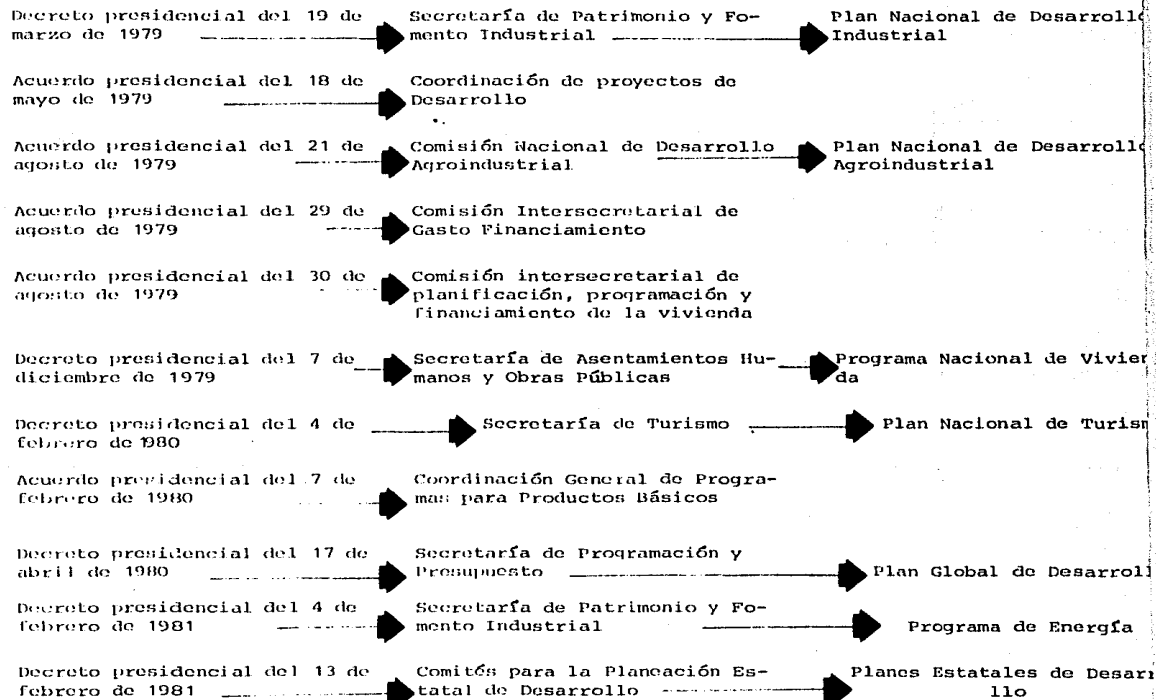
Decreto presidencial del 19 de marzo de 1979

Secretaría de Patrimonio y Fomento Industrial

Plan Nacional de Desarrollo Industrial

Acuerdo presidencial del 18 de mayo de 1979

Coordinación de proyectos de Desarrollo

Acuerdo presidencial del 21 de agosto de 1979

Comisión Nacional de Desarrollo Agroindustrial

Plan Nacional de Desarrollo Agroindustrial

Acuerdo presidencial del 29 de agosto de 1979

Comisión Intersecretarial de Gasto Financiamiento

Acuerdo presidencial del 30 de agosto de 1979

Comisión intersecretarial de planificación, programación y financiamiento de la vivienda

Decreto presidencial del 7 de diciembre de 1979

Secretaría de Asentamientos Humanos y Obras Públicas

Programa Nacional de Vivienda

Decreto presidencial del 4 de febrero de 1980

Secretaría de Turismo

Plan Nacional de Turism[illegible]

Acuerdo presidencial del 7 de febrero de 1980

Coordinación General de Programas para Productos Básicos

Decreto presidencial del 17 de abril de 1980

Secretaría de Programación y Presupuesto

Plan Global de Desarrol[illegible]

Decreto presidencial del 4 de febrero de 1981

Secretaría de Patrimonio y Fomento Industrial

Programa de Energía

Decreto presidencial del 13 de febrero de 1981

Comités para la Planeación Estatal de Desarrollo

Planes Estatales de Desarrollo